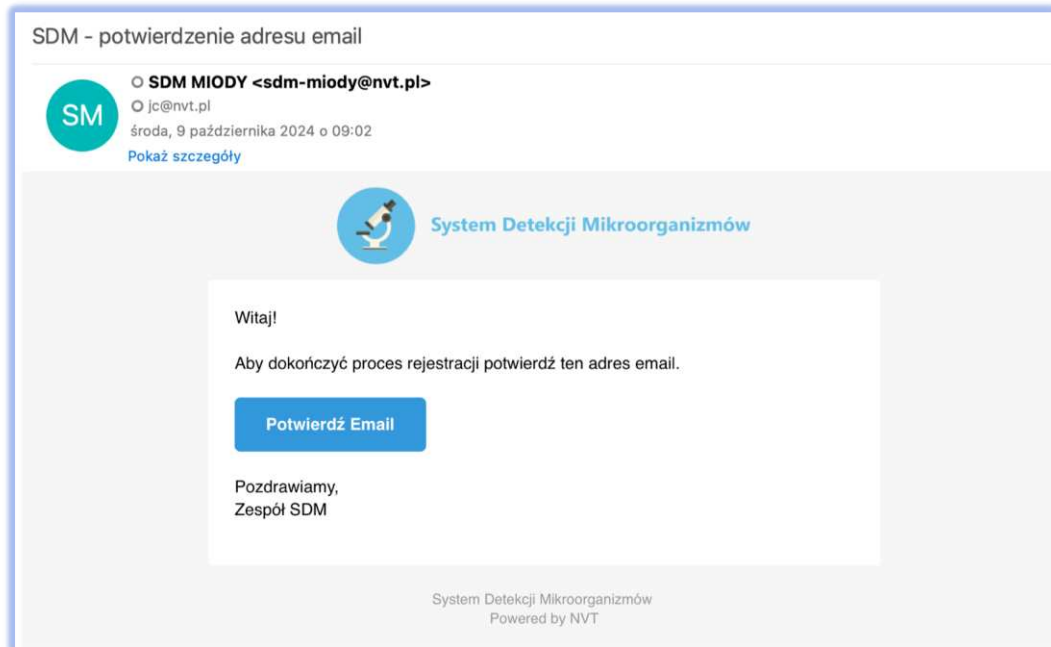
SDM - potwierdzenie adresu email

SM

SDM MIODY <sdm-miody@nvt.pl>
jc@nvt.pl
środa, 9 października 2024 o 09:02
Pokaż szczegóły

System Detekcji Mikroorganizmów

Witaj!

Aby dokończyć proces rejestracji potwierdź ten adres email.

Potwierdź Email

Pozdrawiamy,
Zespół SDM

System Detekcji Mikroorganizmów
Powered by NVT